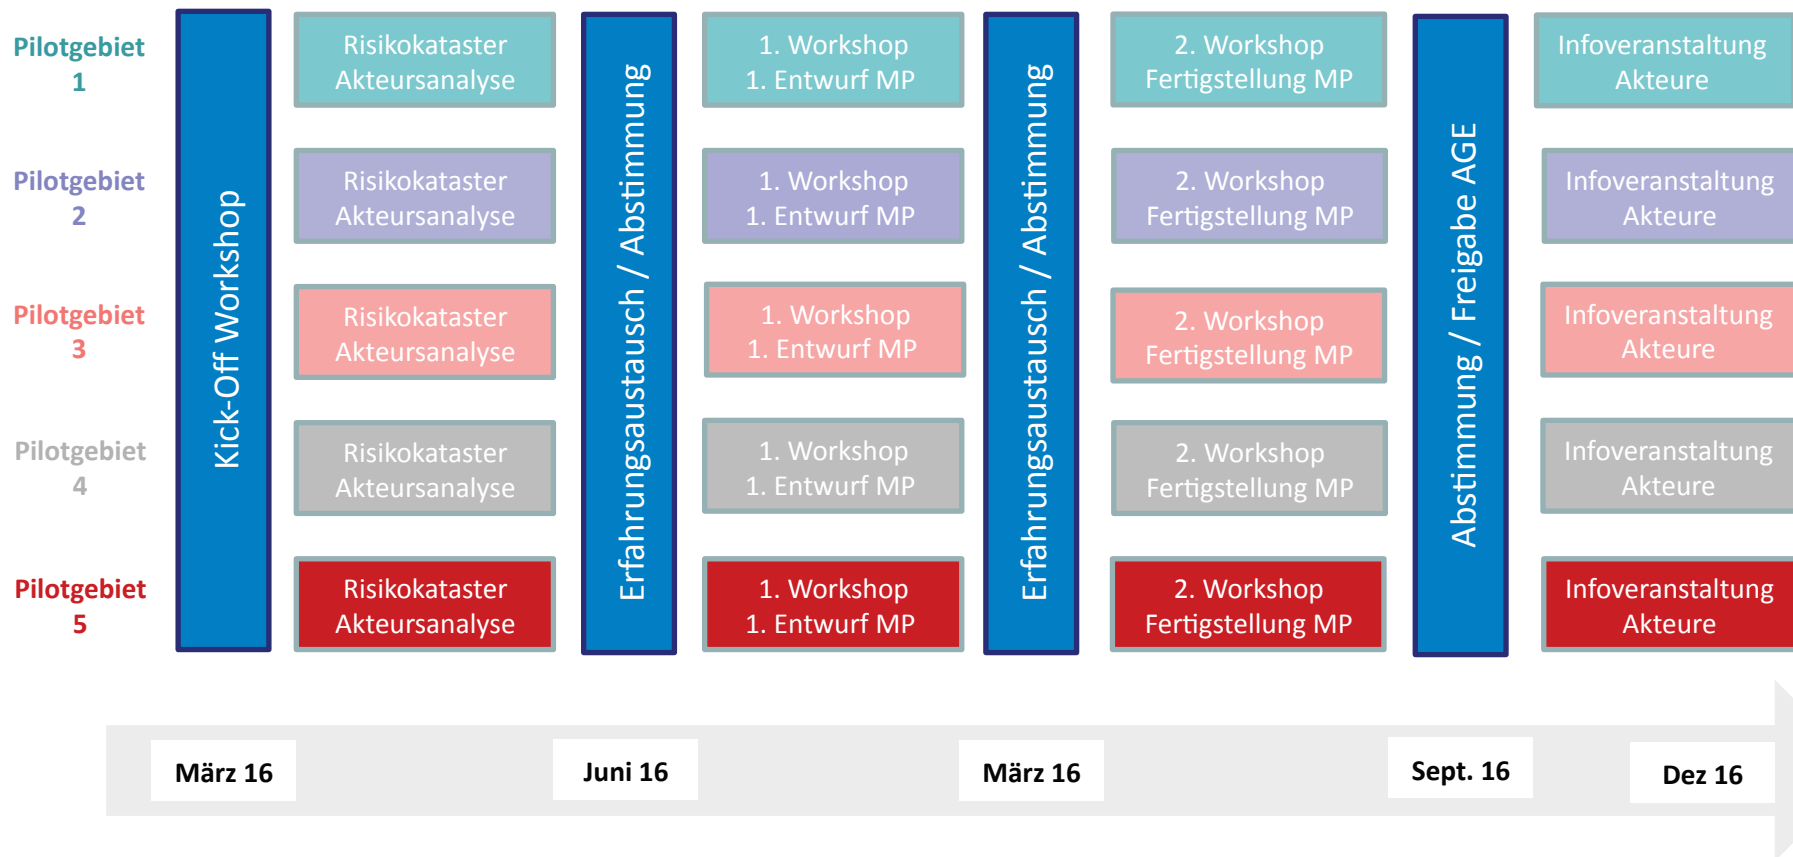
Pilotgebiet 1

Pilotgebiet 2

Pilotgebiet 3

Pilotgebiet 4

Pilotgebiet 5

Kick-Off Workshop

Risikokataster Akteursanalyse

Risikokataster Akteursanalyse

Risikokataster Akteursanalyse

Risikokataster Akteursanalyse

Risikokataster Akteursanalyse

Erfahrungsaustausch / Abstimmung

1. Workshop 1. Entwurf MP

1. Workshop 1. Entwurf MP

1. Workshop 1. Entwurf MP

1. Workshop 1. Entwurf MP

1. Workshop 1. Entwurf MP

Erfahrungsaustausch / Abstimmung

2. Workshop Fertigstellung MP

2. Workshop Fertigstellung MP

2. Workshop Fertigstellung MP

2. Workshop Fertigstellung MP

2. Workshop Fertigstellung MP

Abstimmung / Freigabe AGE

Infoveranstaltung Akteure

Infoveranstaltung Akteure

Infoveranstaltung Akteure

Infoveranstaltung Akteure

Infoveranstaltung Akteure

März 16

Juni 16

März 16

Sept. 16

Dez 16